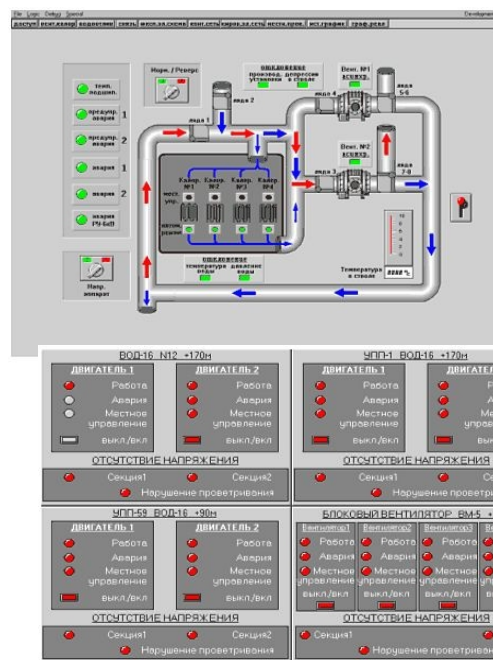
File Logic Debug Special

доступ | вент.калор | водоотлив | связь | мест.ка.схема | конт.сеть | кирок.ка.сеть | местн.прок. | ист.график | граф.реле

Development

темп. подшип.

предупр. авария 1

предупр. авария 2

авария 1

авария 2

авария РУ-6кВ

Норм. / Реверс

ОПОВЕЩЕНИЕ производ. депрессия установки в стволе

Вент. №1 ВКЛЮЧ.

ляда 2

ляда 1

ляда 5-6

Вент. №2 ВКЛЮЧ.

ляда 3

ляда 7-8

Калор. №1

Калор. №2

Калор. №3

Калор. №4

мест. упр.

автом. режим

ОПОВЕЩЕНИЕ температура воздуха

давление воды

Температура в стволе

Напр. аппарат

ВОД-16 N12 +170м

ДВИГАТЕЛЬ 1

Работа

Авария

Местное управление

выкл./вкл

ДВИГАТЕЛЬ 2

Работа

Авария

Местное управление

выкл./вкл

ОТСУТСТВИЕ НАПРЯЖЕНИЯ

Секция1

Секция2

Нарушение проветривания

УПП-1 ВОД-16 +170м

ДВИГАТЕЛЬ 1

Работа

Авария

Местное управление

выкл./вкл

ДВИГАТЕЛ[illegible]

ОТСУТСТВИЕ НАПРЯЖЕНИЯ

Секция1

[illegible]

Нарушение проветри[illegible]

УПП-59 ВОД-16 +90м

ДВИГАТЕЛЬ 1

Работа

Авария

Местное управление

выкл./вкл

ДВИГАТЕЛЬ 2

Работа

Авария

Местное управление

выкл./вкл

ОТСУТСТВИЕ НАПРЯЖЕНИЯ

Секция1

Секция2

Нарушение проветривания

БЛОКОВЫЙ ВЕНТИЛЯТОР ВМ-5 +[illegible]

Вентилятор1

Работа

Авария

Местное управление

выкл./вкл

Вентилятор2

Работа

Авария

Местное управление

выкл./вкл

Вентилятор3

Работа

Авария

Местное управление

выкл./вкл

Вен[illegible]

ОТСУТСТВИЕ НАПРЯЖЕНИЯ

Секция1

Нарушение проветри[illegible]